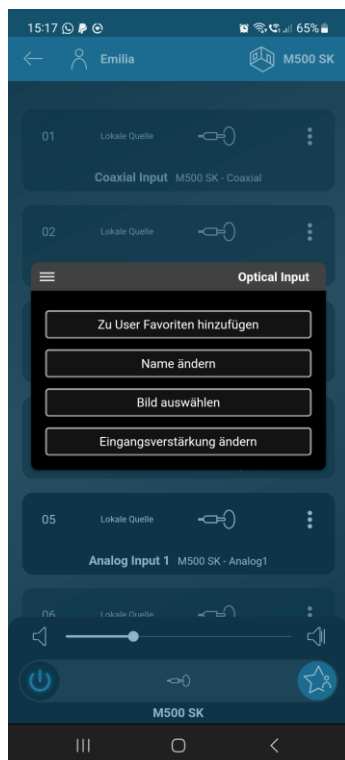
15:17 65%

Emilia

M500 SK

01 Lokale Quelle

Coaxial Input M500 SK - Coaxial

02 Lokale Quelle

Optical Input

Zu User Favoriten hinzufügen

Name ändern

Bild auswählen

Eingangsverstärkung ändern

05 Lokale Quelle

Analog Input 1 M500 SK - Analog1

06 Lokale Quelle

M500 SK